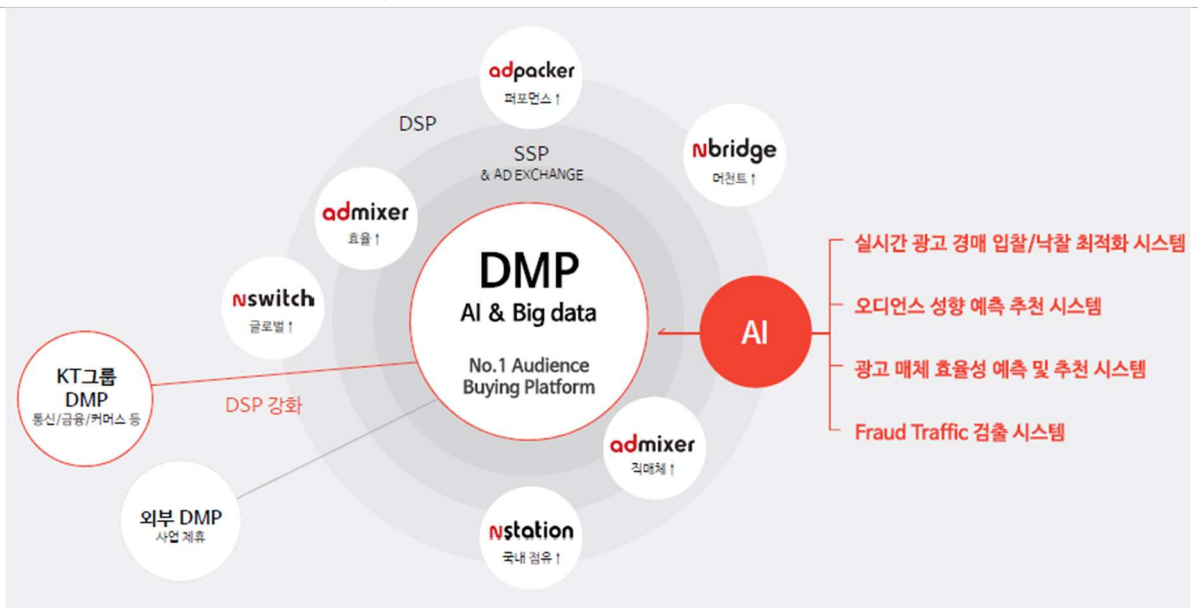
adpacker
퍼포먼스↑

DSP

SSP
& AD EXCHANGE

Nbridge
머천트↑

admixer
효율↑

Nswitch
글로벌↑

DMP
AI & Big data

No.1 Audience Buying Platform

AI

실시간 광고 경매 입찰/낙찰 최적화 시스템

오디언스 성향 예측 추천 시스템

광고 매체 효율성 예측 및 추천 시스템

Fraud Traffic 검출 시스템

KT그룹 DMP
통신/금융/커머스 등

DSP 강화

admixer
직매체↑

외부 DMP
사업 제휴

Nstation
국내 점유↑